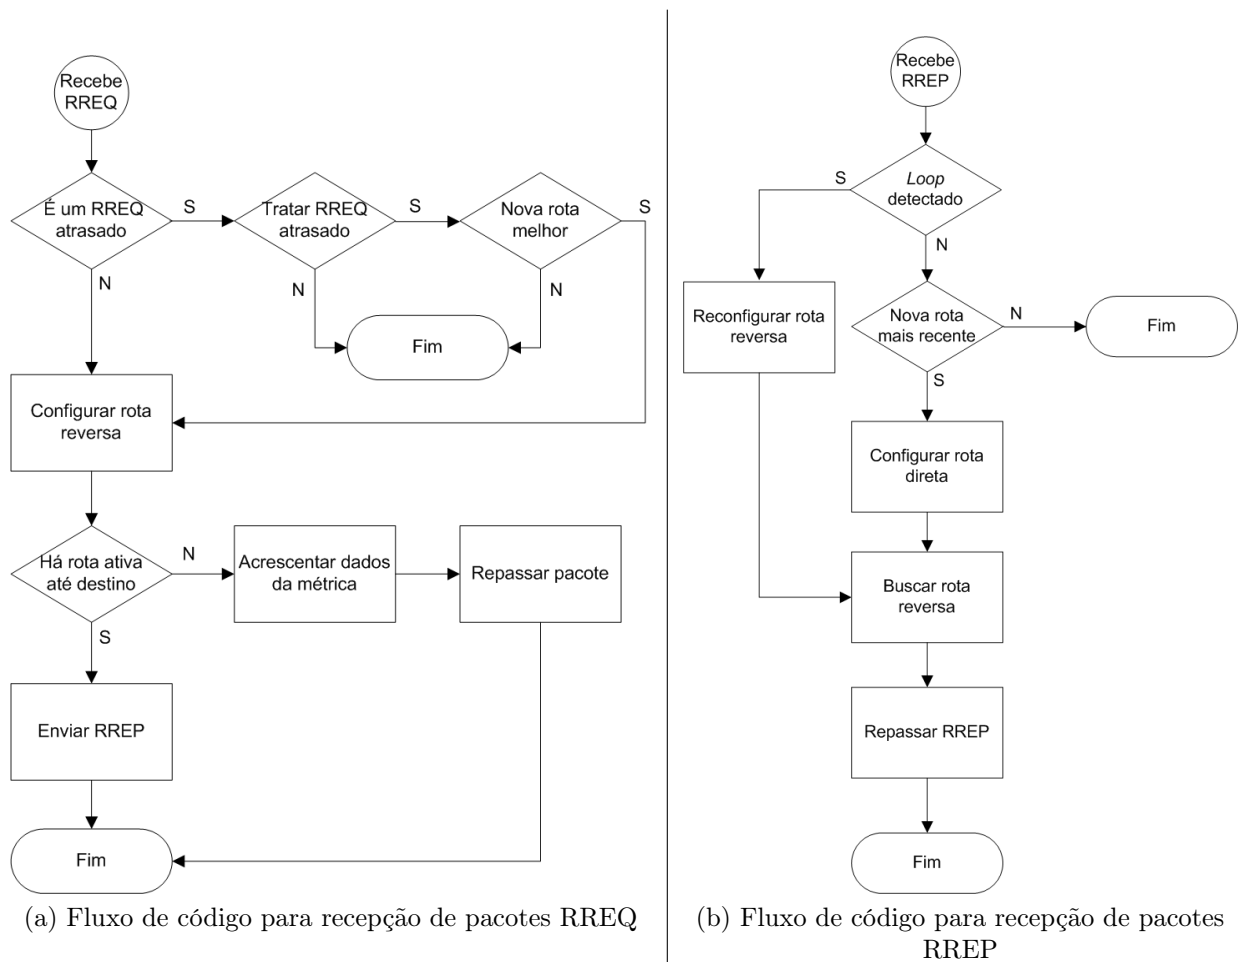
Recebe RREQ

É um RREQ atrasado

S

Tratar RREQ atrasado

S

Nova rota melhor

S

N

N

N

Fim

Configurar rota reversa

Há rota ativa até destino

N

Acrescentar dados da métrica

Repassar pacote

S

Enviar RREP

Fim

(a) Fluxo de código para recepção de pacotes RREQ

Recebe RREP

S

*Loop* detectado

N

Reconfigurar rota reversa

Nova rota mais recente

N

Fim

S

Configurar rota direta

Buscar rota reversa

Repassar RREP

Fim

(b) Fluxo de código para recepção de pacotes RREP